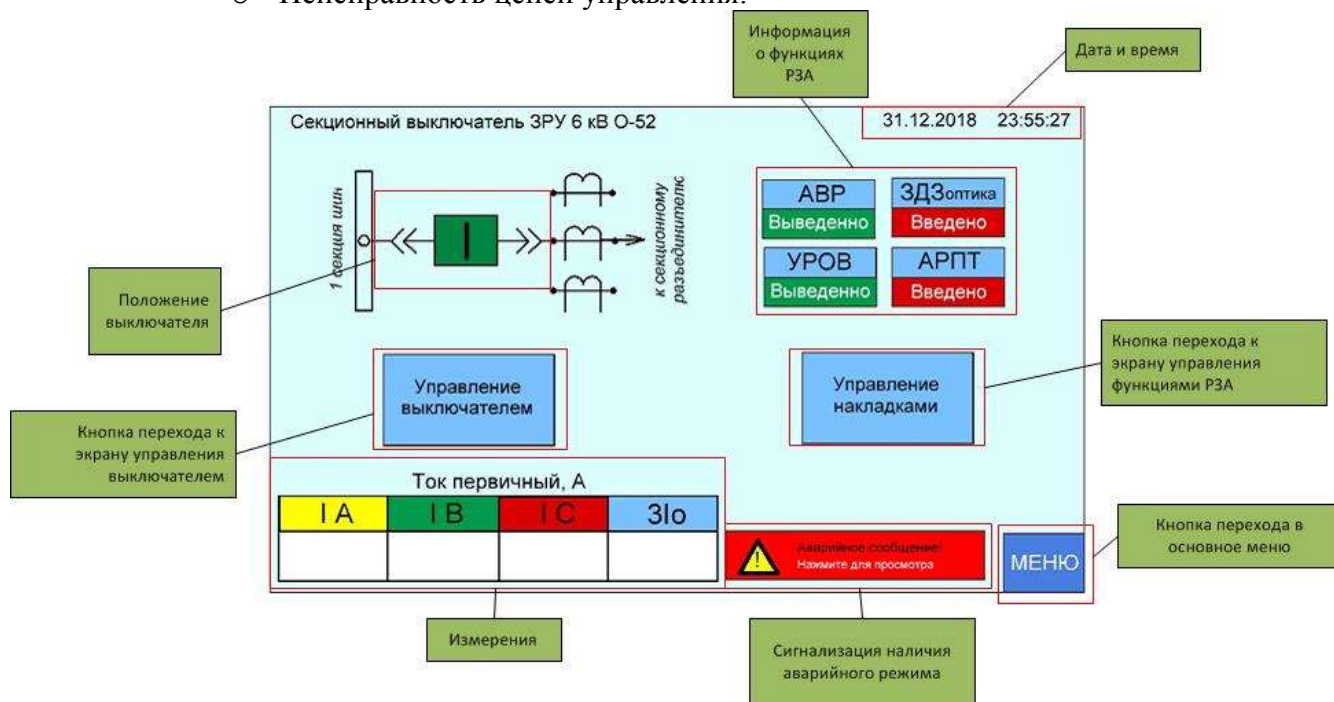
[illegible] Неисправность цепей управления.

Информация о функциях РЗА

Дата и время

Секционный выключатель ЗРУ 6 кВ О-52

31.12.2018 23:55:27

1 секция шин

к секционному разъединителю

АВР
Выведенно

ЗДЗоптика
Введено

УРОВ
Выведенно

АРПТ
Введено

Положение выключателя

Кнопка перехода к экрану управления функциями РЗА

Управление выключателем

Управление накладками

Кнопка перехода к экрану управления выключателем

Ток первичный, А

| I A | I B | I C | 3Io |
|---|---|---|---|
| | | | |

Аварийное сообщение! Нажмите для просмотра

МЕНЮ

Кнопка перехода в основное меню

Измерения

Сигнализация наличия аварийного режима